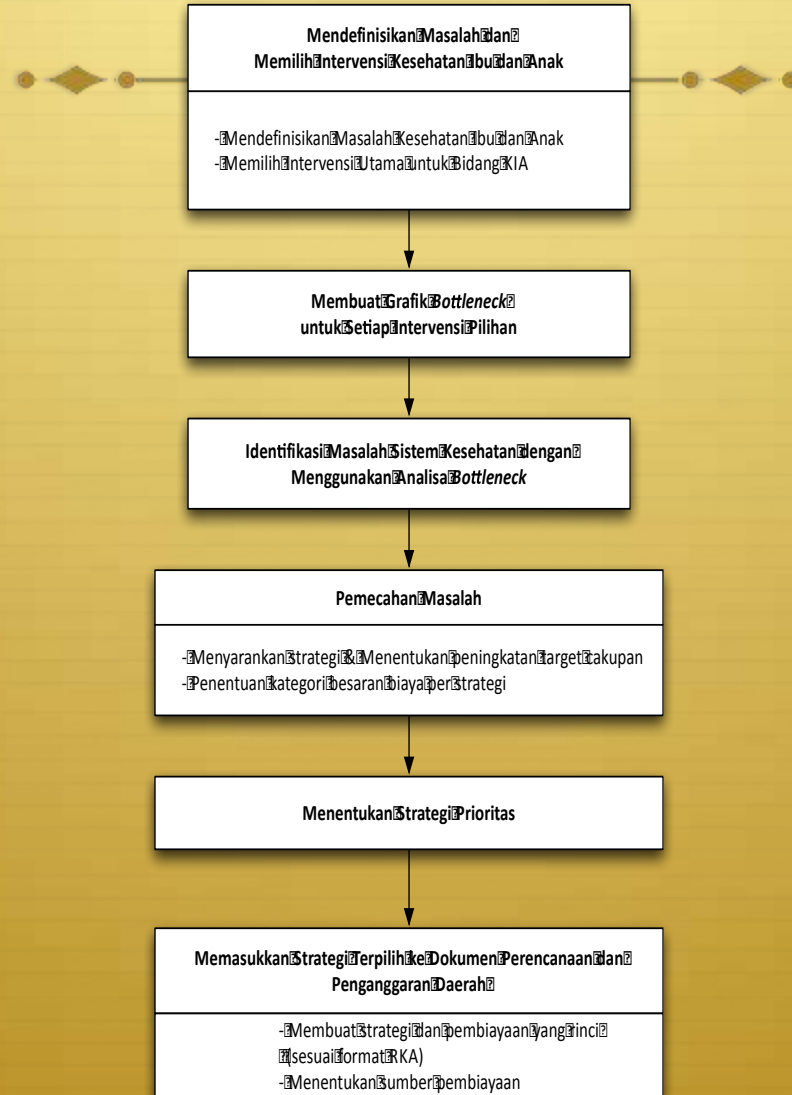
Mendefinisikan Masalah dan Memilih Intervensi Kesehatan Ibu dan Anak

- Mendefinisikan Masalah Kesehatan Ibu dan Anak
- Memilih Intervensi Utama untuk Bidang KIA

Membuat Grafik *Bottleneck* untuk Setiap Intervensi Pilihan

Identifikasi Masalah Sistem Kesehatan dengan Menggunakan Analisa *Bottleneck*

Pemecahan Masalah

- Menyarankan Strategi & Menentukan peningkatan target cakupan
- Penentuan kategori besaran biaya per strategi

Menentukan Strategi Prioritas

Memasukkan Strategi Terpilih ke Dokumen Perencanaan dan Penganggaran Daerah

- Membuat strategi dan pembiayaan yang rinci (sesuai format RKA)
- Menentukan sumber pembiayaan